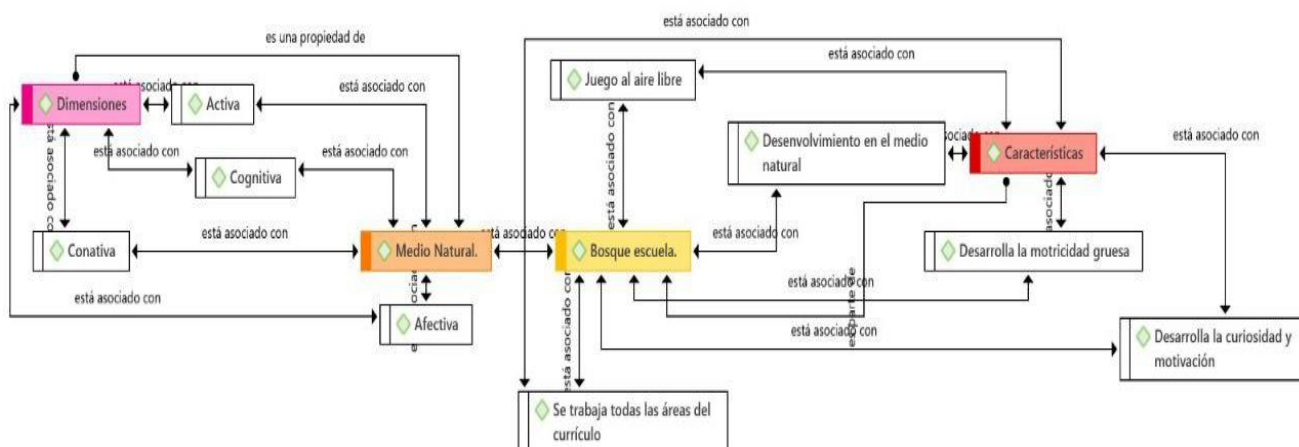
está asociado con

es una propiedad de

está asociado con

Dimensiones

está asociado con

Activa

está asociado con

Juego al aire libre

está asociado con

está asociado con

está asociado con

Cognitiva

está asociado con

Desenvolvimiento en el medio natural

está asociado con

Características

está asociado con

está asociado con

está asociado con

Conativa

está asociado con

Medio Natural.

está asociado con

Bosque escuela.

está asociado con

asociado

Desarrolla la motricidad gruesa

está asociado con

está asociado con

está asociado con

Afectiva

es parte de

está asociado con

Desarrolla la curiosidad y motivación

está asociado con

Se trabaja todas las áreas del currículo